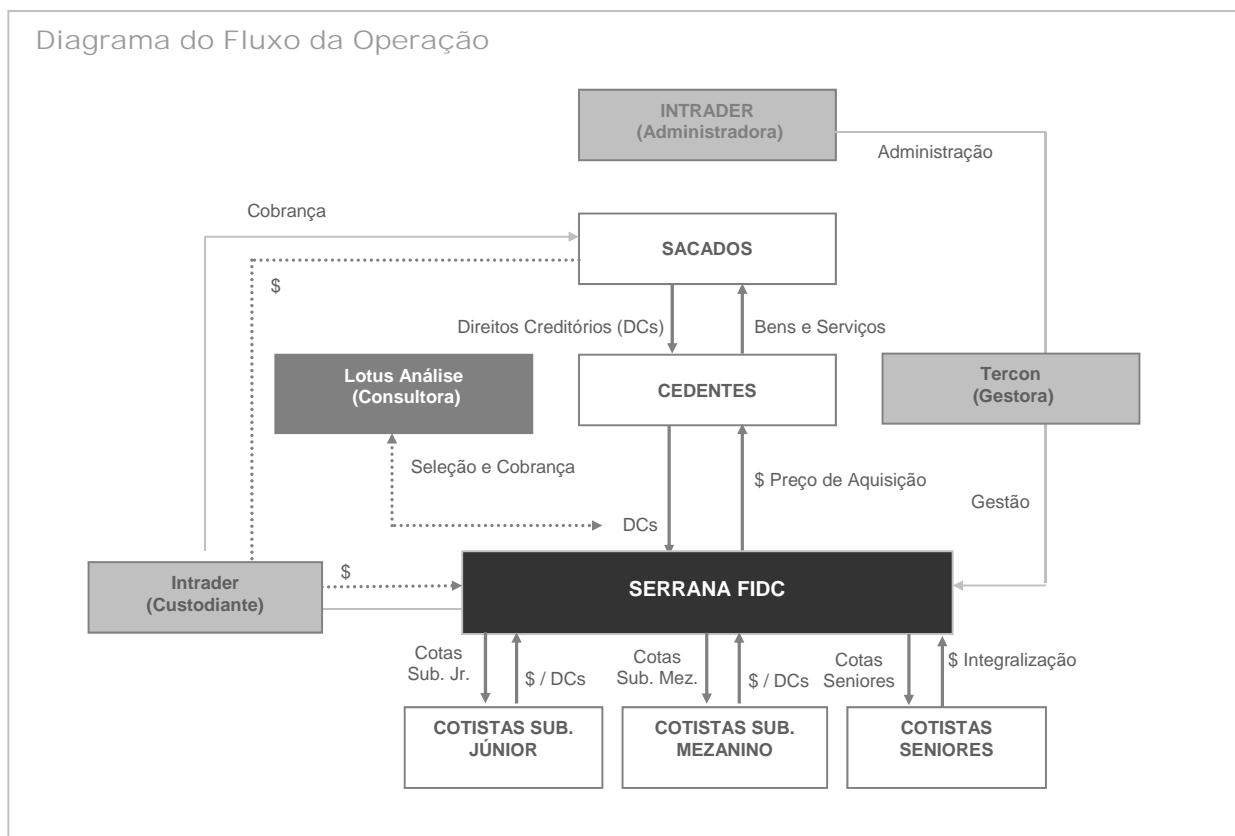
Diagrama do Fluxo da Operação

INTRADER (Administradora)

Administração

Cobrança

SACADOS

$

Direitos Creditórios (DCs)

Bens e Serviços

Lotus Análise (Consultora)

CEDENTES

Tercon (Gestora)

Seleção e Cobrança

$ Preço de Aquisição

Gestão

DCs

Intrader (Custodiante)

$

SERRANA FIDC

Cotas Sub. Jr.

$ / DCs

Cotas Sub. Mez.

$ / DCs

Cotas Seniores

$ Integralização

COTISTAS SUB. JÚNIOR

COTISTAS SUB. MEZANINO

COTISTAS SENIORES